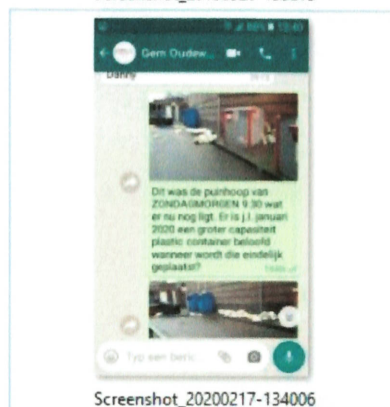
Gem Oudew...

Danny

Dit was de puinhoop van ZONDAGMORGEN 9.30 wat er nu nog ligt. Er is j.l. januari 2020 een groter capasiteit plastic container beloofd wanneer wordt die eindelijk geplaatst?

Typ een beric

Screenshot_20200217-134006